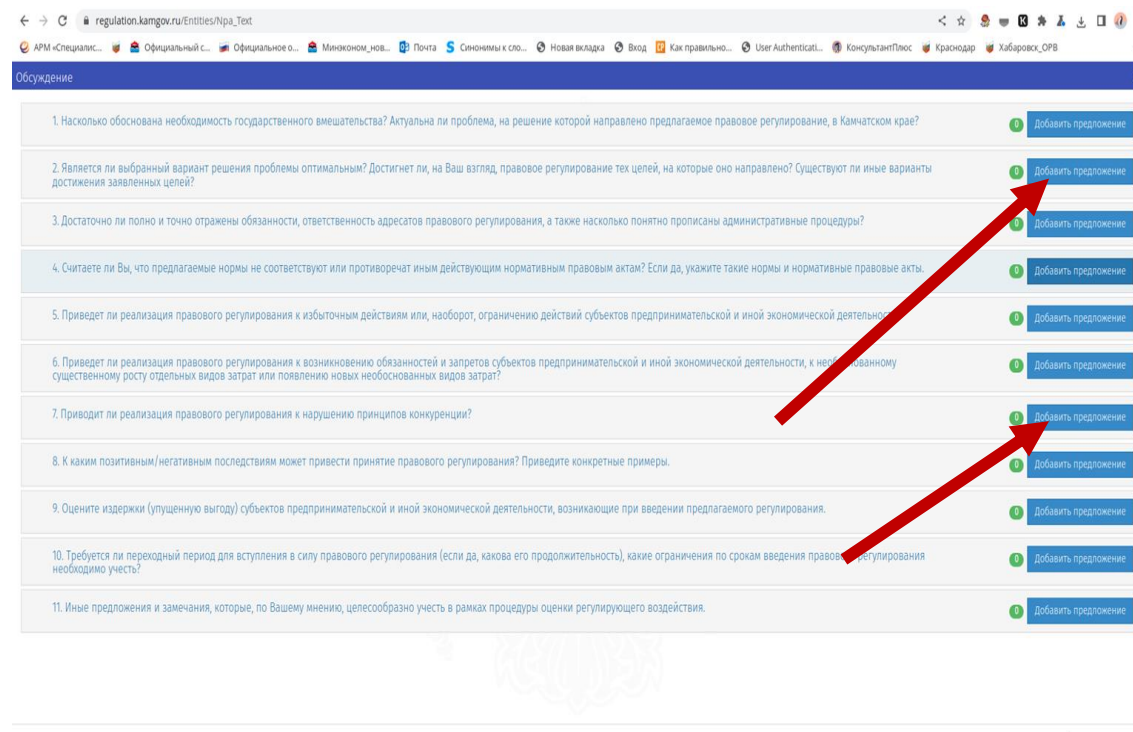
regulation.kamgov.ru/Entities/Npa_Text

АРМ «Специалис... Официальный с... Официальное о... Минэконом_нов... Почта Синонимы к сло... Новая вкладка Вход Как правильно... User Authenticati... КонсультантПлюс Краснодар Хабаровск_ОРВ

Обсуждение

1. Насколько обоснована необходимость государственного вмешательства? Актуальна ли проблема, на решение которой направлено предлагаемое правовое регулирование, в Камчатском крае?
0 Добавить предложение

2. Является ли выбранный вариант решения проблемы оптимальным? Достигнет ли, на Ваш взгляд, правовое регулирование тех целей, на которые оно направлено? Существуют ли иные варианты достижения заявленных целей?
0 Добавить предложение

3. Достаточно ли полно и точно отражены обязанности, ответственность адресатов правового регулирования, а также насколько понятно прописаны административные процедуры?
0 Добавить предложение

4. Считаете ли Вы, что предлагаемые нормы не соответствуют или противоречат иным действующим нормативным правовым актам? Если да, укажите такие нормы и нормативные правовые акты.
0 Добавить предложение

5. Приведет ли реализация правового регулирования к избыточным действиям или, наоборот, ограничению действий субъектов предпринимательской и иной экономической деятельнос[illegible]
0 Добавить предложение

6. Приведет ли реализация правового регулирования к возникновению обязанностей и запретов субъектов предпринимательской и иной экономической деятельности, к необ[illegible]ованному существенному росту отдельных видов затрат или появлению новых необоснованных видов затрат?
0 Добавить предложение

7. Приводит ли реализация правового регулирования к нарушению принципов конкуренции?
0 Добавить предложение

8. К каким позитивным/негативным последствиям может привести принятие правового регулирования? Приведите конкретные примеры.
0 Добавить предложение

9. Оцените издержки (упущенную выгоду) субъектов предпринимательской и иной экономической деятельности, возникающие при введении предлагаемого регулирования.
0 Добавить предложение

10. Требуется ли переходный период для вступления в силу правового регулирования (если да, какова его продолжительность), какие ограничения по срокам введения правов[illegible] регулирования необходимо учесть?
0 Добавить предложение

11. Иные предложения и замечания, которые, по Вашему мнению, целесообразно учесть в рамках процедуры оценки регулирующего воздействия.
0 Добавить предложение